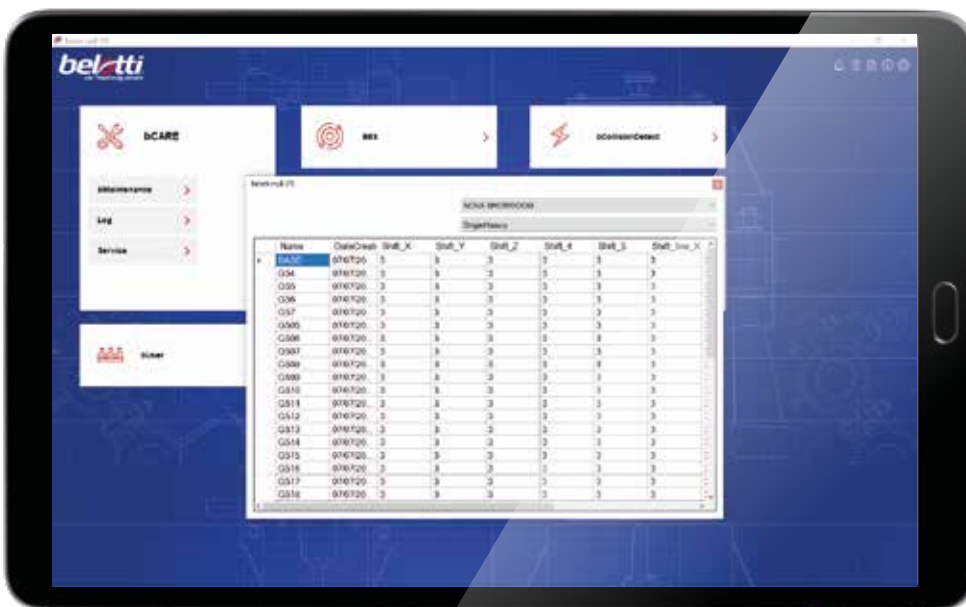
belotti

bCARE

bMaintenance

Log

Service

bUser

bBS

bCollisionDetect

NOVA BROWSER

OriginHistory

| | Name | DateCreat | Shift_X | Shift_Y | Shift_Z | Shift_4 | Shift_5 | Shift_line_X |
|---|---|---|---|---|---|---|---|---|
| ▸ | BASE | 07/07/20 | 3 | 3 | 3 | 3 | 3 | 3 |
| | G54 | 07/07/20 | 3 | 3 | 3 | 3 | 3 | 3 |
| | G55 | 07/07/20 | 3 | 3 | 3 | 3 | 3 | 3 |
| | G56 | 07/07/20 | 3 | 3 | 3 | 3 | 3 | 3 |
| | G57 | 07/07/20 | 3 | 3 | 3 | 3 | 3 | 3 |
| | G505 | 07/07/20 | 3 | 3 | 3 | 3 | 3 | 3 |
| | G506 | 07/07/20 | 3 | 3 | 3 | 3 | 3 | 3 |
| | G507 | 07/07/20 | 3 | 3 | 3 | 3 | 3 | 3 |
| | G508 | 07/07/20 | 3 | 3 | 3 | 3 | 3 | 3 |
| | G509 | 07/07/20 | 3 | 3 | 3 | 3 | 3 | 3 |
| | G510 | 07/07/20 | 3 | 3 | 3 | 3 | 3 | 3 |
| | G511 | 07/07/20 | 3 | 3 | 3 | 3 | 3 | 3 |
| | G512 | 07/07/20 | 3 | 3 | 3 | 3 | 3 | 3 |
| | G513 | 07/07/20 | 3 | 3 | 3 | 3 | 3 | 3 |
| | G514 | 07/07/20 | 3 | 3 | 3 | 3 | 3 | 3 |
| | G515 | 07/07/20 | 3 | 3 | 3 | 3 | 3 | 3 |
| | G516 | 07/07/20 | 3 | 3 | 3 | 3 | 3 | 3 |
| | G517 | 07/07/20 | 3 | 3 | 3 | 3 | 3 | 3 |
| | G518 | 07/07/20 | 3 | 3 | 3 | 3 | 3 | 3 |